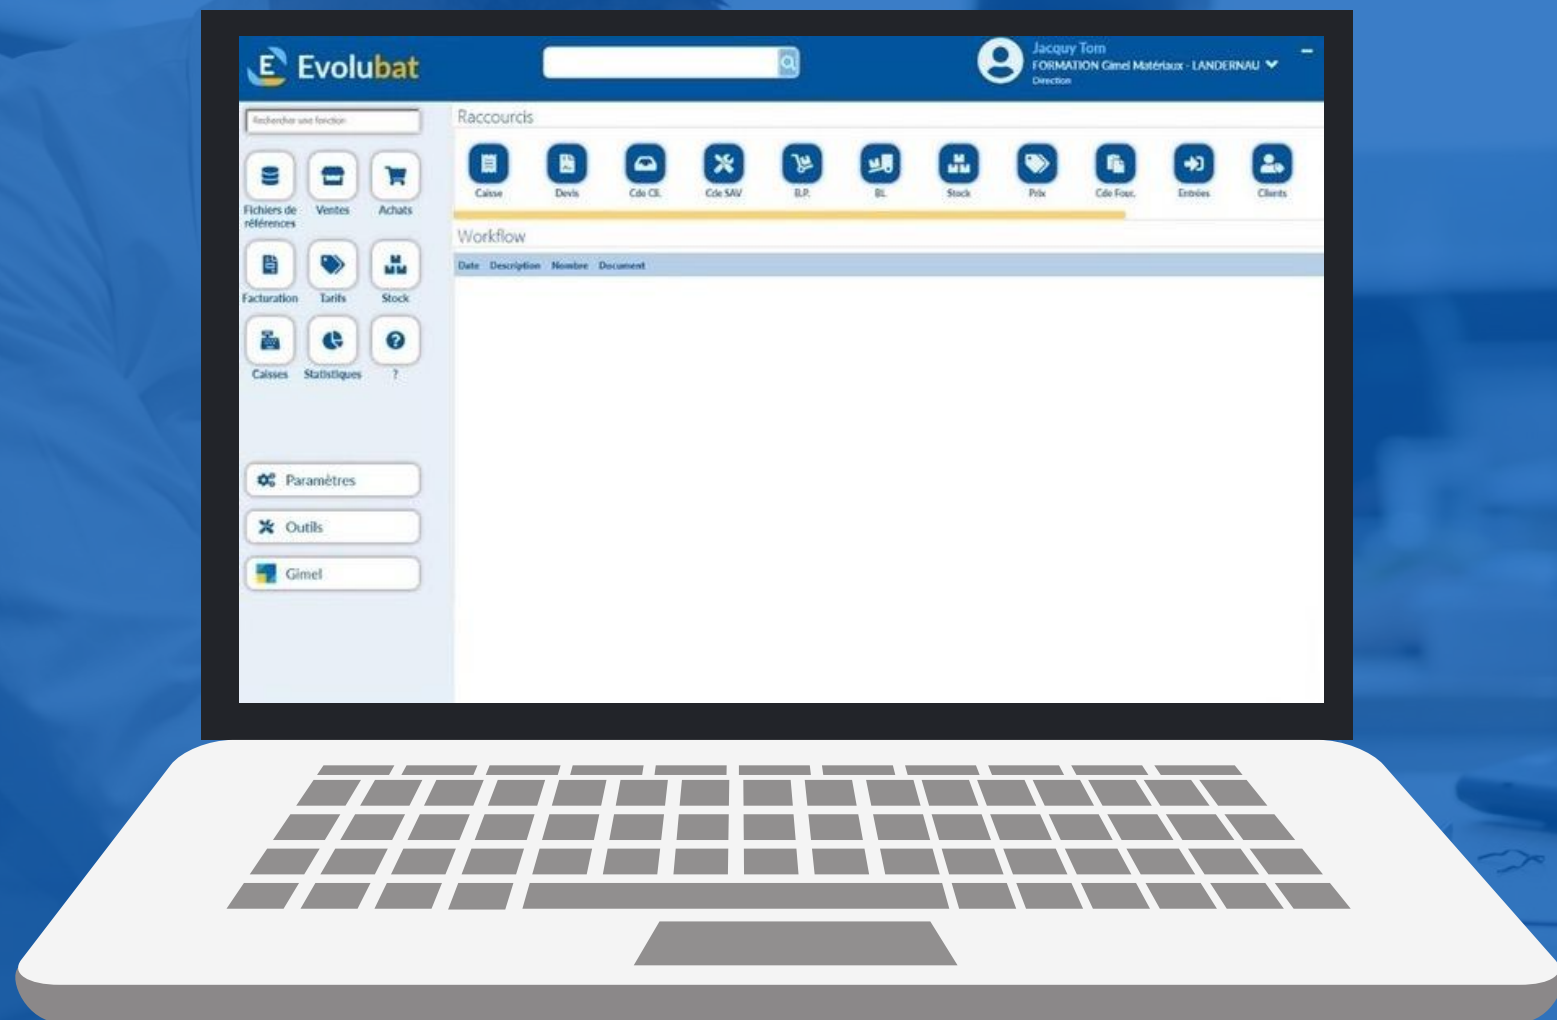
Evolubat

Jacquy Tom
FORMATION Gimel Matériaux - LANDERNAU
Direction

Rechercher une fonction

Fichiers de références
Ventes
Achats
Facturation
Tarifs
Stock
Caisses
Statistiques
?

Paramètres
Outils
Gimel

Raccourcis

Caisse
Devis
Cde Cli.
Cde SAV
B.P.
BL
Stock
Prix
Cde Four.
Entrées
Clients

Workflow

| Date | Description | Nombre | Document |
|---|---|---|---|